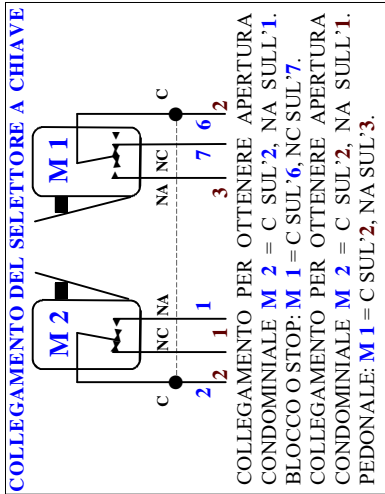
COLLEGAMENTO DEL SELETTORE A CHIAVE

M 2

M 1

C NC NA

2 2 1 1

NA NC C

3 7 6 2

COLLEGAMENTO PER OTTENERE APERTURA CONDOMINIALE M 2 = C SUL'2, NA SULL'1. BLOCCO O STOP: M 1 = C SUL'6, NC SUL'7. COLLEGAMENTO PER OTTENERE APERTURA CONDOMINIALE M 2 = C SUL'2, NA SULL'1. PEDONALE: M 1 = C SUL'2, NA SUL'3.